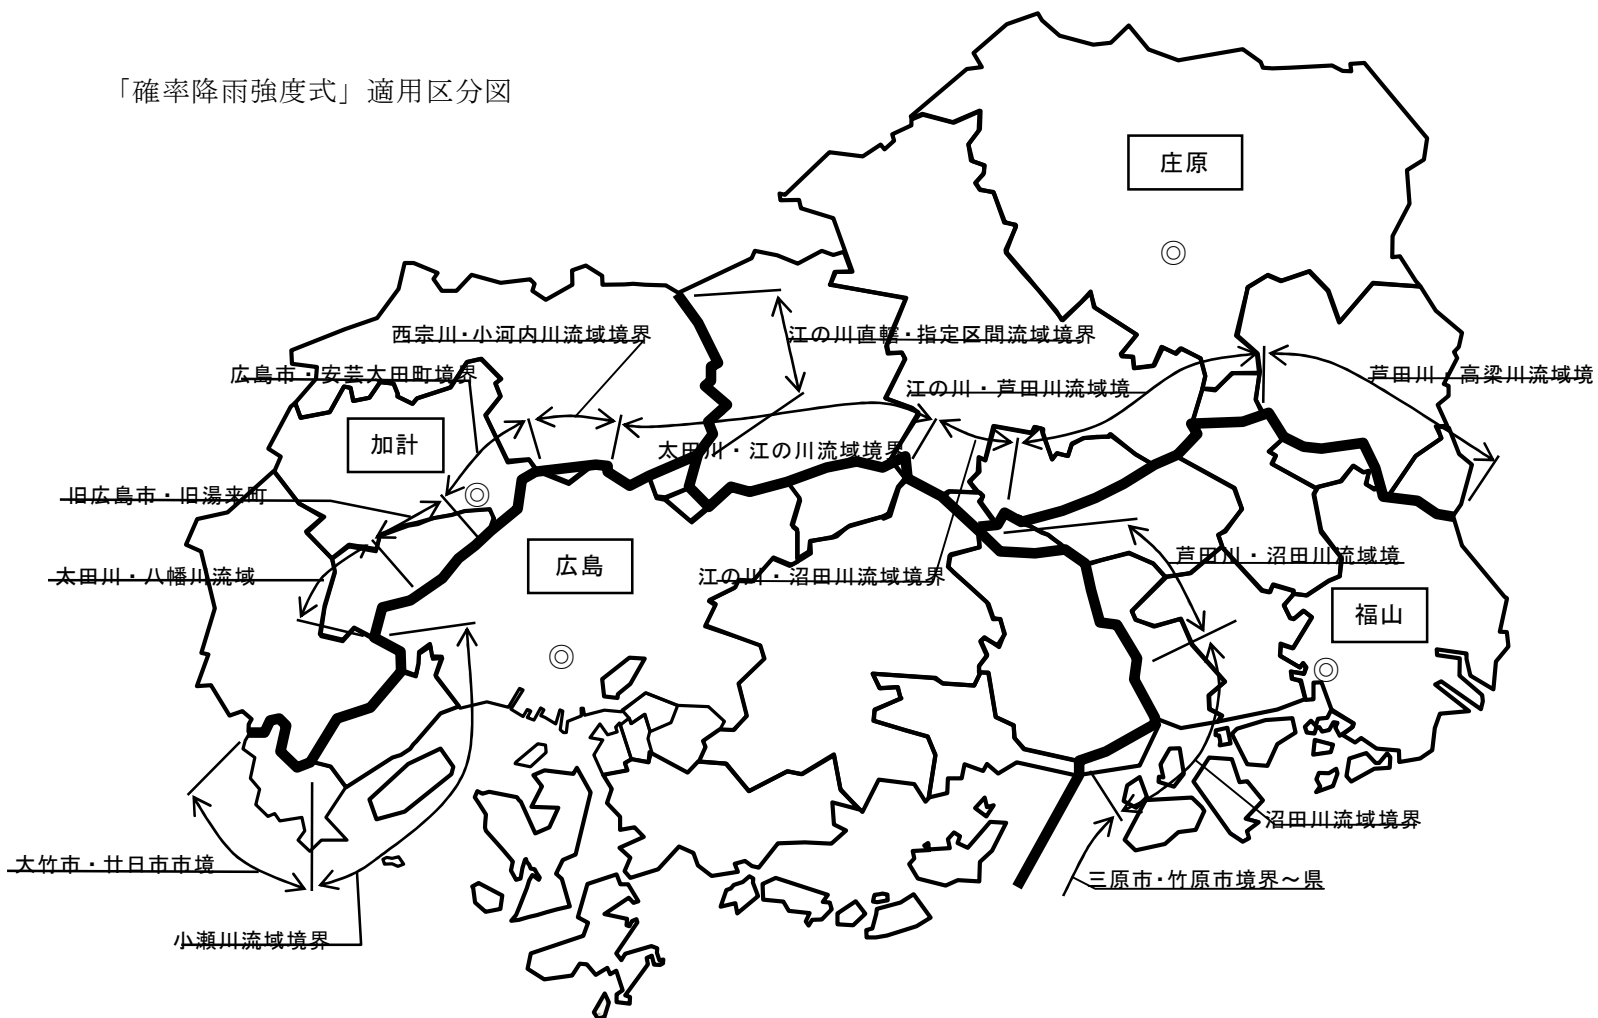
「確率降雨強度式」適用区分図

庄原

西宗川・小河内川流域境界

江の川直轄・指定区間流域境界

広島市・安芸太田町境界

江の川・芦田川流域境

芦田川・高梁川流域境

加計

太田川・江の川流域境界

旧広島市・旧湯来町

広島

芦田川・沼田川流域境

太田川・八幡川流域

江の川・沼田川流域境界

福山

沼田川流域境界

大竹市・廿日市市境

三原市・竹原市境界～県

小瀬川流域境界